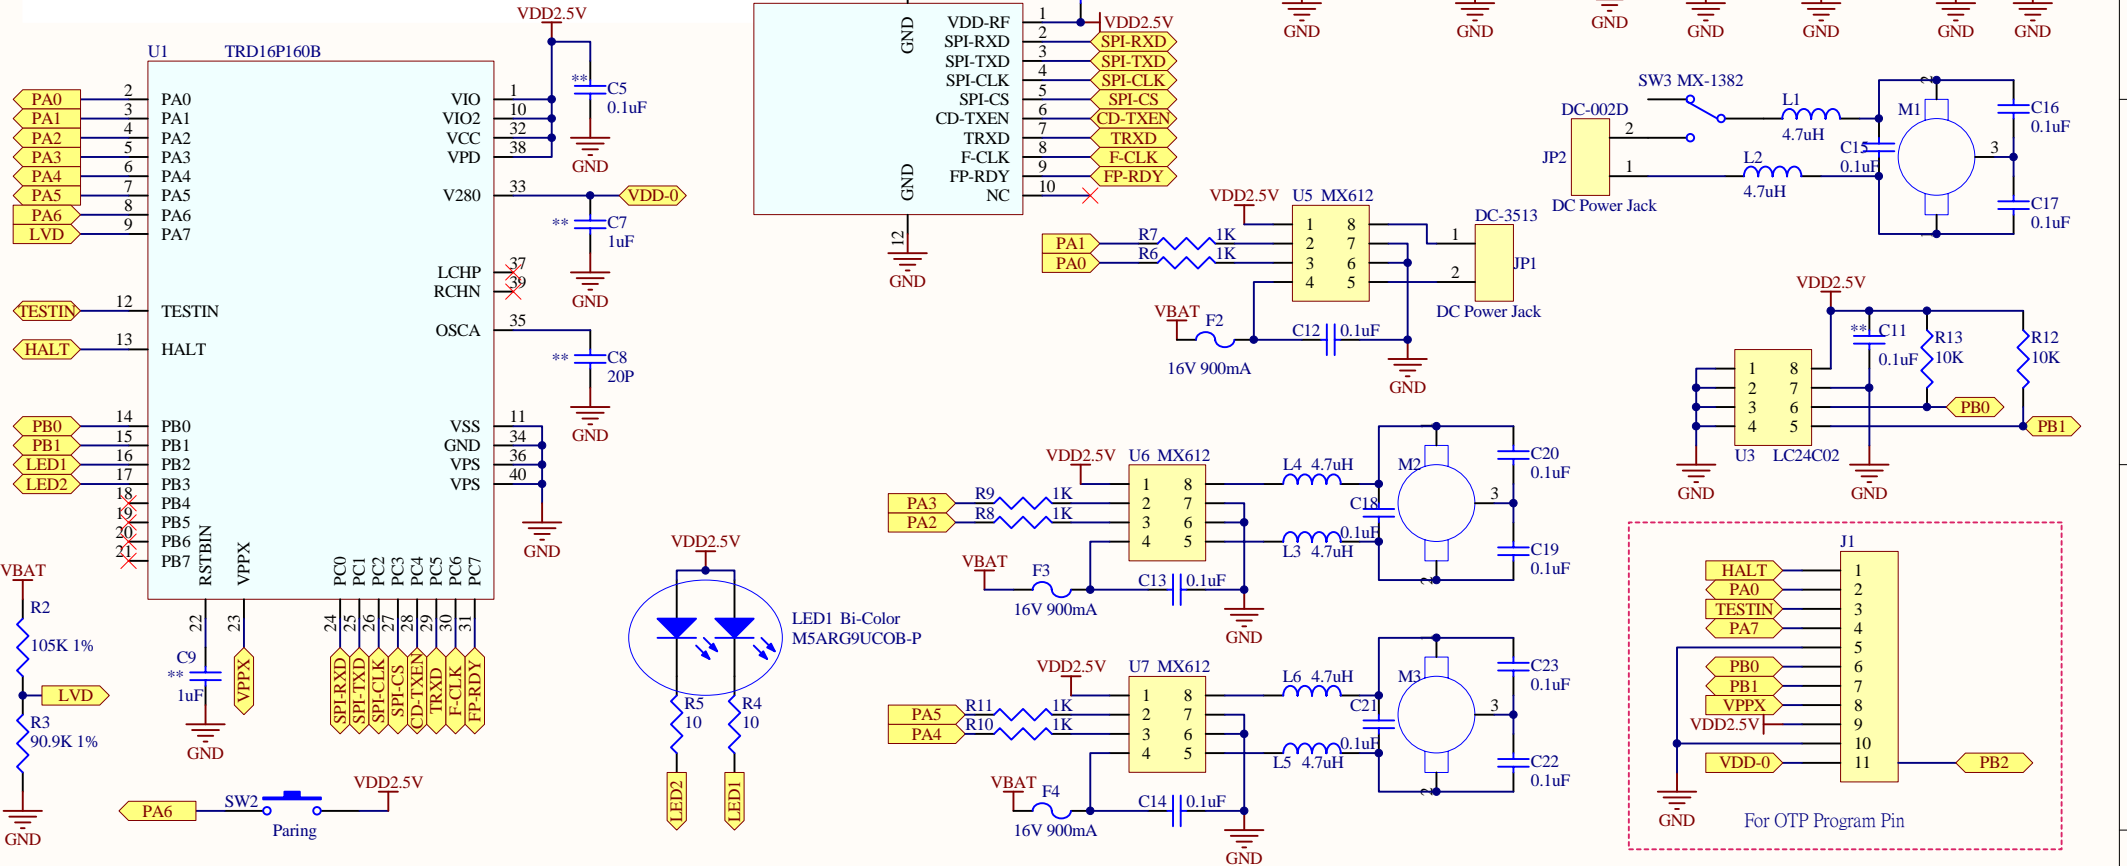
U1 TRD16P160B
VDD2.5V
PA0 2 PA0
PA1 3 PA1
PA2 4 PA2
PA3 5 PA3
PA4 6 PA4
PA5 7 PA5
PA6 8 PA6
LVD 9 PA7
TESTIN 12 TESTIN
HALT 13 HALT
PB0 14 PB0
PB1 15 PB1
LED1 16 PB2
LED2 17 PB3
18 PB4
19 PB5
20 PB6
21 PB7
RSTBIN VPPX
PC0 PC1 PC2 PC3 PC4 PC5 PC6 PC7
22 23 24 25 26 27 28 29 30 31
VIO 1
VIO2 10
VCC 32
VPD 38
V280 33
LCHP 37
RCHN 39
OSCA 35
VSS 11
GND 34
VPS 36
VPS 40
** C5 0.1uF
GND
VDD-0
** C7 1uF
GND
** C8 20P
GND
GND
C9 ** 1uF
GND
VPPX
SPI-RXD SPI-TXD SPI-CLK SPI-CS CD-TXEN TRXD F-CLK FP-RDY
VBAT
R2 105K 1%
LVD
R3 90.9K 1%
GND
PA6 SW2 Paring VDD2.5V
GND GND
VDD-RF 1
SPI-RXD 2
SPI-TXD 3
SPI-CLK 4
SPI-CS 5
CD-TXEN 6
TRXD 7
F-CLK 8
FP-RDY 9
NC 10
12
GND
VDD2.5V
SPI-RXD
SPI-TXD
SPI-CLK
SPI-CS
CD-TXEN
TRXD
F-CLK
FP-RDY
VDD2.5V
LED1 Bi-Color M5ARG9UCOB-P
R5 10
R4 10
LED2 LED1
GND GND GND GND GND GND GND
SW3 MX-1382
DC-002D
JP2
DC Power Jack
2 1
L1 4.7uH
L2 4.7uH
M1
C15 0.1uF
C16 0.1uF
C17 0.1uF
3
VDD2.5V U5 MX612
PA1 R7 1K
PA0 R6 1K
1 8 2 7 3 6 4 5
DC-3513
1 2 JP1
DC Power Jack
VBAT F2
16V 900mA
C12 0.1uF
GND
VDD2.5V
** C11 0.1uF
R13 10K
R12 10K
1 8 2 7 3 6 4 5
PB0
PB1
GND U3 LC24C02 GND
VDD2.5V U6 MX612
PA3 R9 1K
PA2 R8 1K
1 8 2 7 3 6 4 5
L4 4.7uH
M2
C18 0.1uF
L3 4.7uH
C20 0.1uF
C19 0.1uF
3
VBAT F3
16V 900mA
C13 0.1uF
GND
VDD2.5V U7 MX612
PA5 R11 1K
PA4 R10 1K
1 8 2 7 3 6 4 5
L6 4.7uH
M3
C21 0.1uF
L5 4.7uH
C23 0.1uF
C22 0.1uF
3
VBAT F4
16V 900mA
C14 0.1uF
GND
J1
HALT 1
PA0 2
TESTIN 3
PA7 4
5
PB0 6
PB1 7
VPPX 8
VDD2.5V 9
10
VDD-0 11
PB2
GND
For OTP Program Pin